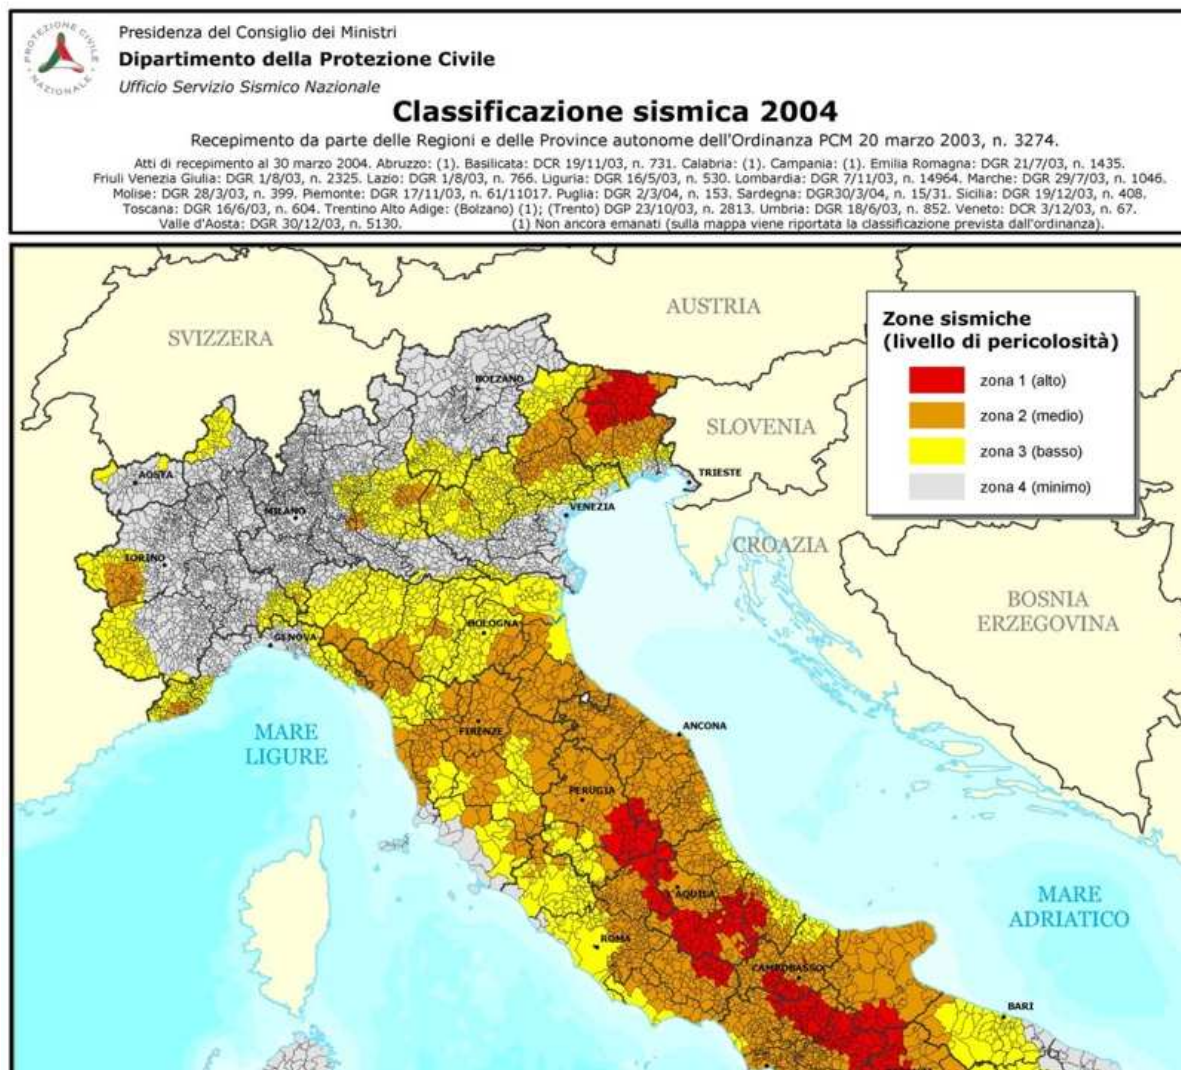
PROTEZIONE CIVILE NAZIONALE

Presidenza del Consiglio dei Ministri
Dipartimento della Protezione Civile
Ufficio Servizio Sismico Nazionale

Classificazione sismica 2004

Recepimento da parte delle Regioni e delle Province autonome dell'Ordinanza PCM 20 marzo 2003, n. 3274.

Atti di recepimento al 30 marzo 2004. Abruzzo: (1). Basilicata: DCR 19/11/03, n. 731. Calabria: (1). Campania: (1). Emilia Romagna: DGR 21/7/03, n. 1435. Friuli Venezia Giulia: DGR 1/8/03, n. 2325. Lazio: DGR 1/8/03, n. 766. Liguria: DGR 16/5/03, n. 530. Lombardia: DGR 7/11/03, n. 14964. Marche: DGR 29/7/03, n. 1046. Molise: DGR 28/3/03, n. 399. Piemonte: DGR 17/11/03, n. 61/11017. Puglia: DGR 2/3/04, n. 153. Sardegna: DGR30/3/04, n. 15/31. Sicilia: DGR 19/12/03, n. 408. Toscana: DGR 16/6/03, n. 604. Trentino Alto Adige: (Bolzano) (1); (Trento) DGP 23/10/03, n. 2813. Umbria: DGR 18/6/03, n. 852. Veneto: DCR 3/12/03, n. 67. Valle d'Aosta: DGR 30/12/03, n. 5130. (1) Non ancora emanati (sulla mappa viene riportata la classificazione prevista dall'ordinanza).

AUSTRIA
SVIZZERA
SLOVENIA
CROAZIA
BOSNIA ERZEGOVINA
MARE LIGURE
MARE ADRIATICO
BOLZANO
AOSTA
MILANO
TRIESTE
VENEZIA
TORINO
GENOVA
BOLOGNA
FIRENZE
ANCONA
PERUGIA
AQUILA
ROMA
CAMPOBASSO
BARI

Zone sismiche
(livello di pericolosità)
zona 1 (alto)
zona 2 (medio)
zona 3 (basso)
zona 4 (minimo)